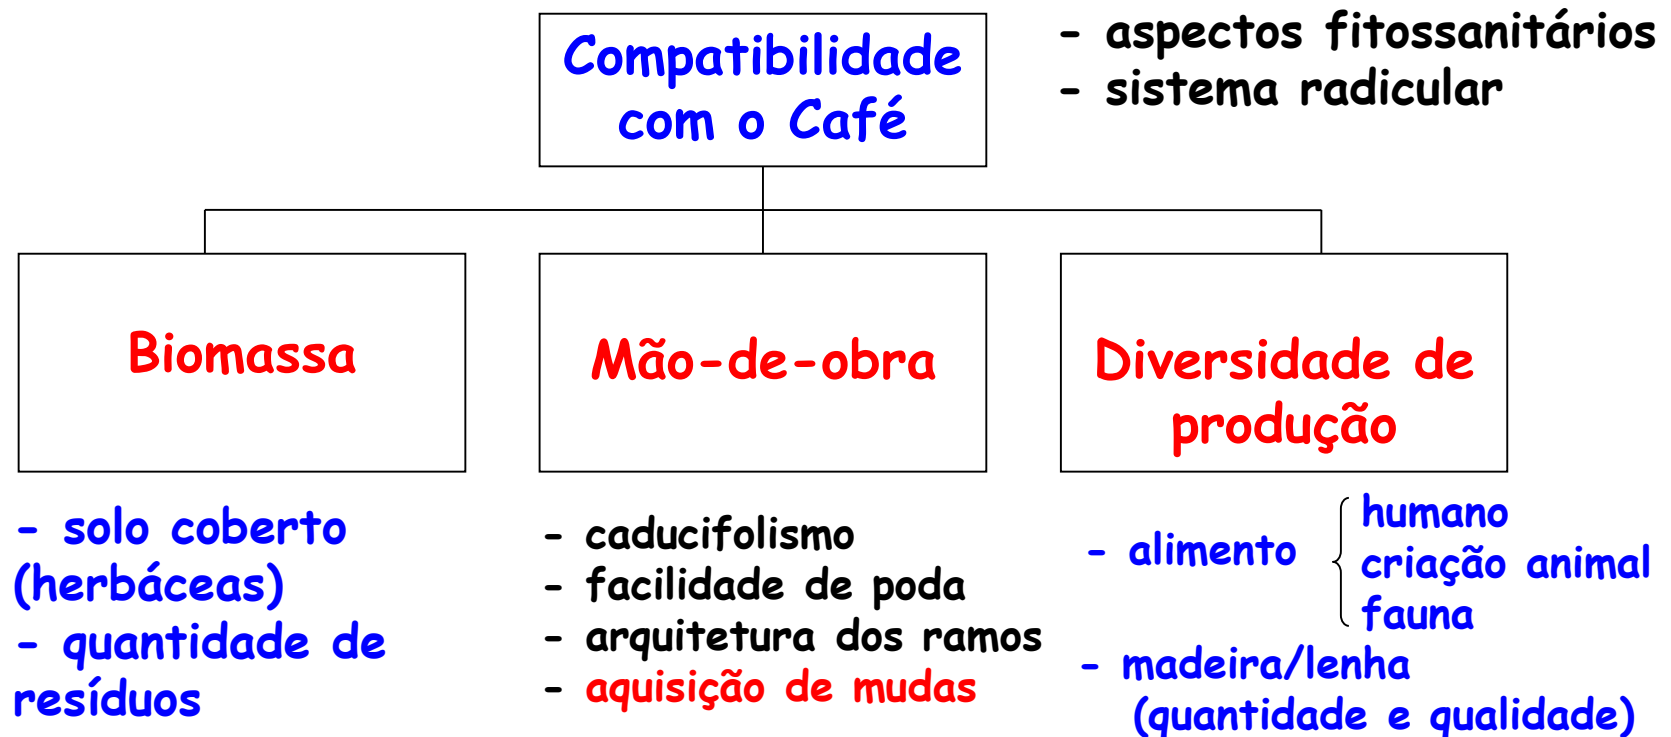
Compatibilidade com o Café

- aspectos fitossanitários
- sistema radicular

Biomassa

Mão-de-obra

Diversidade de produção

- solo coberto (herbáceas)
- quantidade de resíduos

- caducifolismo
- facilidade de poda
- arquitetura dos ramos
- aquisição de mudas

- alimento { humano
criação animal
fauna

- madeira/lenha (quantidade e qualidade)